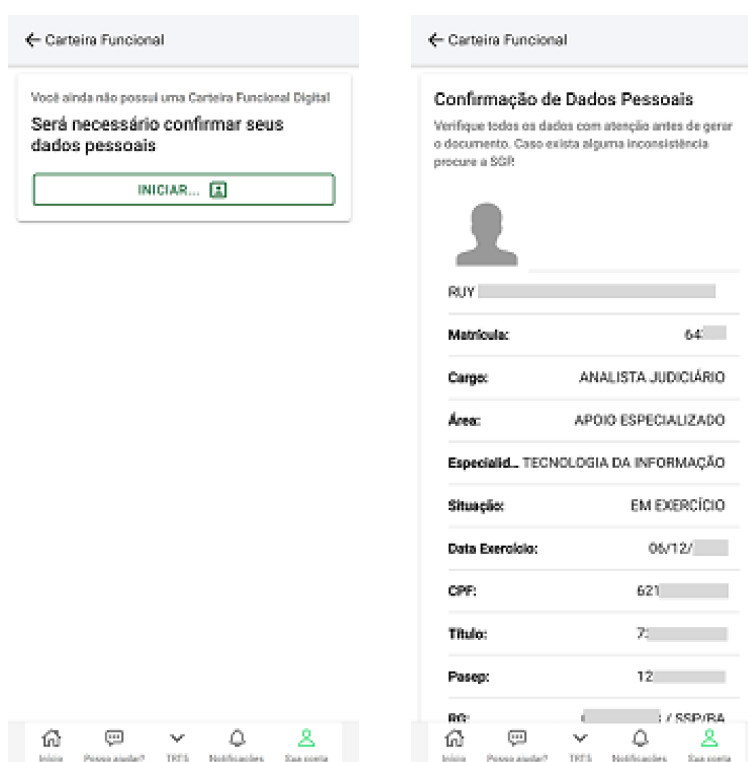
← Carteira Funcional

Você ainda não possui uma Carteira Funcional Digital

Será necessário confirmar seus dados pessoais

INICIAR...

Início Posso ajudar? TRT5 Notificações Sua conta

← Carteira Funcional

Confirmação de Dados Pessoais

Verifique todos os dados com atenção antes de gerar o documento. Caso exista alguma inconsistência procure a SGP.

RUY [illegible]

| | |
|---|---|
| Matrícula: | 64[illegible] |
| Cargo: | ANALISTA JUDICIÁRIO |
| Área: | APOIO ESPECIALIZADO |
| Especialid... | TECNOLOGIA DA INFORMAÇÃO |
| Situação: | EM EXERCÍCIO |
| Data Exercício: | 06/12/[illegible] |
| CPF: | 621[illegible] |
| Título: | 7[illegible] |
| Pasep: | 12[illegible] |
| RG: | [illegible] / SSP/BA |

Início Posso ajudar? TRT5 Notificações Sua conta